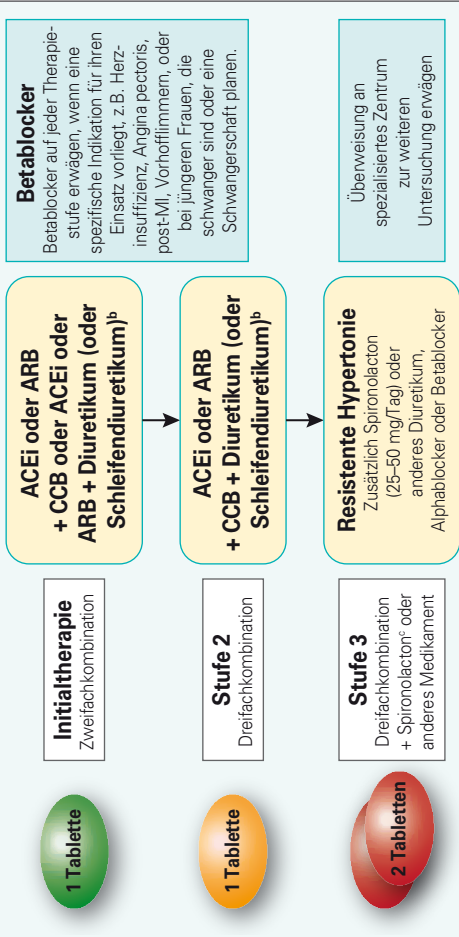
1 Tablette

Initialtherapie
Zweifachkombination

ACEi oder ARB + CCB oder ACEi oder ARB + Diuretikum (oder Schleifendiuretikum)$^{b}$

1 Tablette

Stufe 2
Dreifachkombination

ACEi oder ARB + CCB + Diuretikum (oder Schleifendiuretikum)$^{b}$

2 Tabletten

Stufe 3
Dreifachkombination + Spironolacton$^{c}$ oder anderes Medikament

Resistente Hypertonie
Zusätzlich Spironolacton (25–50 mg/Tag) oder anderes Diuretikum, Alphablocker oder Betablocker

Betablocker
Betablocker auf jeder Therapiestufe erwägen, wenn eine spezifische Indikation für ihren Einsatz vorliegt, z.B. Herzinsuffizienz, Angina pectoris, post-MI, Vorhofflimmern, oder bei jüngeren Frauen, die schwanger sind oder eine Schwangerschaft planen.

Überweisung an spezialisiertes Zentrum zur weiteren Untersuchung erwägen